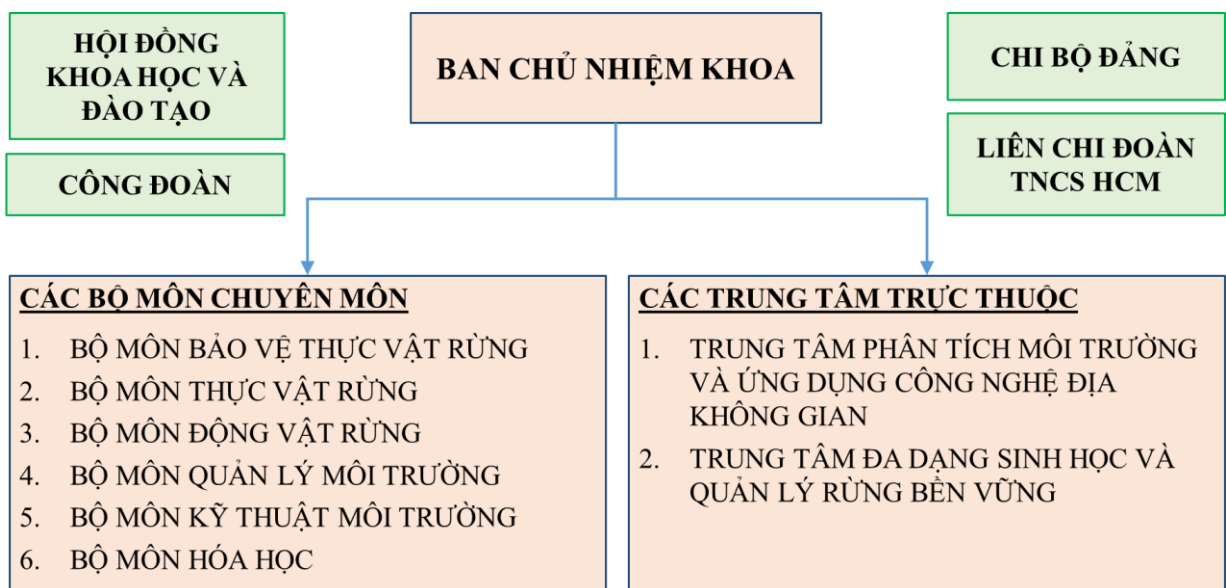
HỘI ĐỒNG KHOA HỌC VÀ ĐÀO TẠO

CÔNG ĐOÀN

BAN CHỦ NHIỆM KHOA

CHI BỘ ĐẢNG

LIÊN CHI ĐOÀN TNCS HCM

CÁC BỘ MÔN CHUYÊN MÔN

1. BỘ MÔN BẢO VỆ THỰC VẬT RỪNG
2. BỘ MÔN THỰC VẬT RỪNG
3. BỘ MÔN ĐỘNG VẬT RỪNG
4. BỘ MÔN QUẢN LÝ MÔI TRƯỜNG
5. BỘ MÔN KỸ THUẬT MÔI TRƯỜNG
6. BỘ MÔN HÓA HỌC

CÁC TRUNG TÂM TRỰC THUỘC

1. TRUNG TÂM PHÂN TÍCH MÔI TRƯỜNG VÀ ỨNG DỤNG CÔNG NGHỆ ĐỊA KHÔNG GIAN
2. TRUNG TÂM ĐA DẠNG SINH HỌC VÀ QUẢN LÝ RỪNG BỀN VỮNG